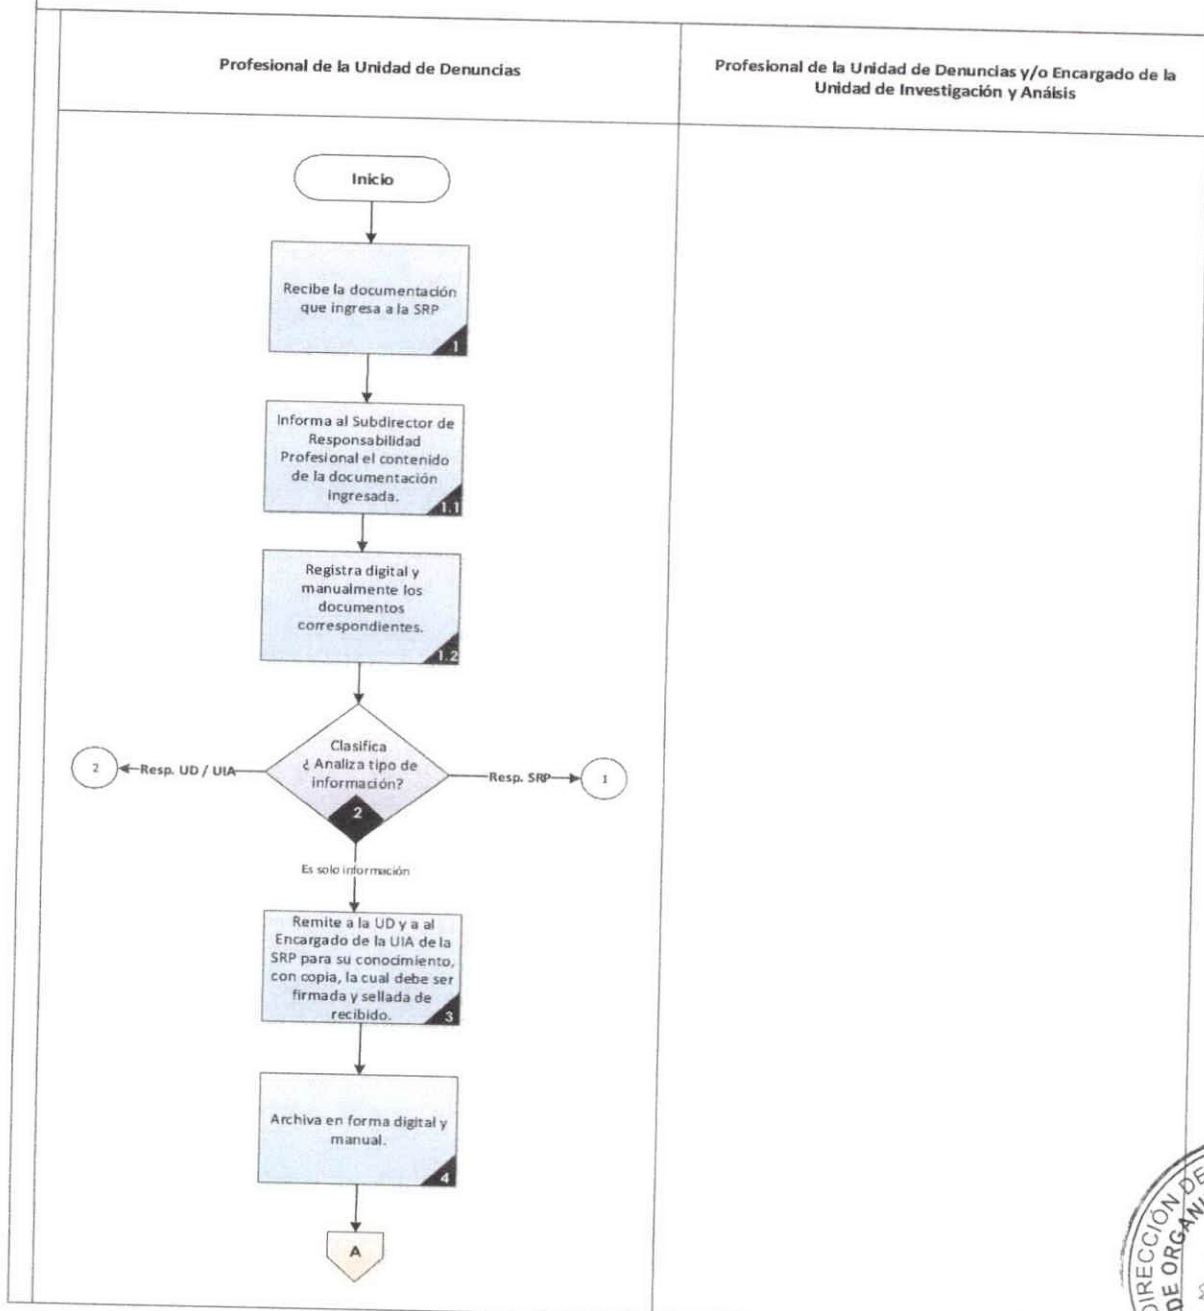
| Profesional de la Unidad de Denuncias | Profesional de la Unidad de Denuncias y/o Encargado de la Unidad de Investigación y Anáisis |
|---|---|

Inicio

Recibe la documentación que ingresa a la SRP
1

Informa al Subdirector de Responsabilidad Profesional el contenido de la documentación ingresada.
1.1

Registra digital y manualmente los documentos correspondientes.
1.2

Clasifica ¿ Analiza tipo de información?
2

2 Resp. UD / UIA

Resp. SRP 1

Es solo información

Remite a la UD y a al Encargado de la UIA de la SRP para su conocimiento, con copia, la cual debe ser firmada y sellada de recibido.
3

Archiva en forma digital y manual.
4

A

DIRECCIÓN DE ORGAN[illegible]